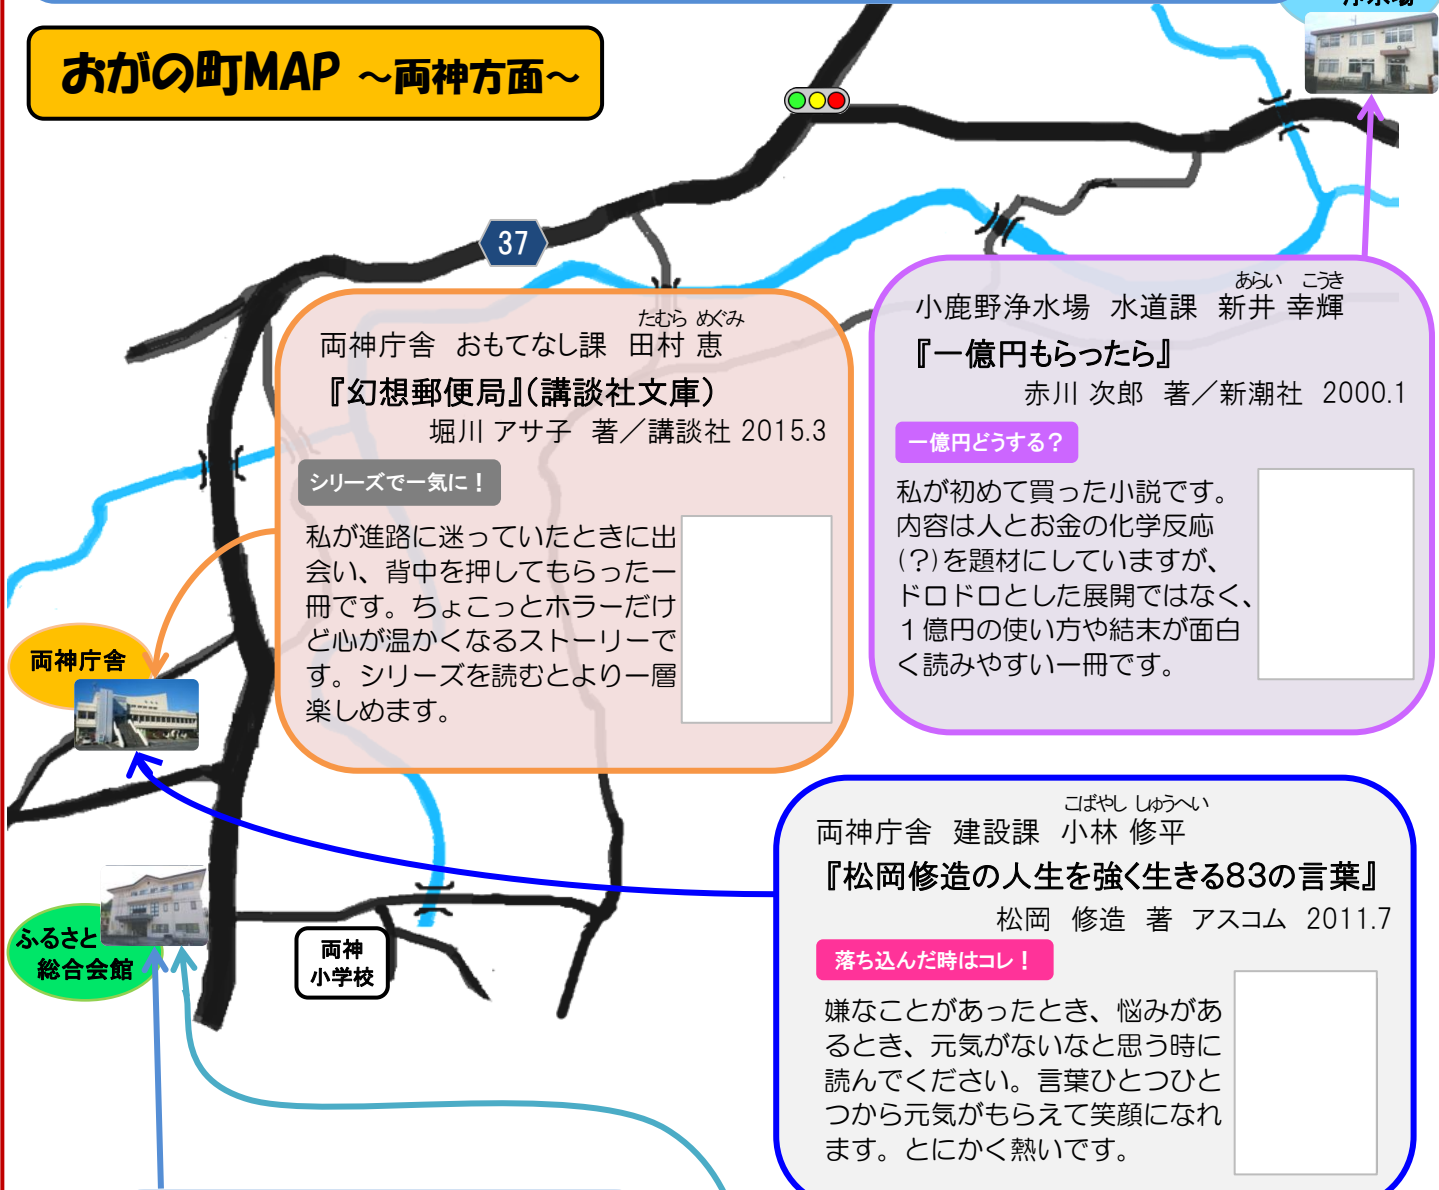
おがの町MAP ～両神方面～

37

両神庁舎　おもてなし課　田村 恵（たむら めぐみ）
『幻想郵便局』(講談社文庫)
堀川 アサ子　著／講談社 2015.3
シリーズで一気に！
私が進路に迷っていたときに出会い、背中を押してもらった一冊です。ちょこっとホラーだけど心が温かくなるストーリーです。シリーズを読むとより一層楽しめます。

小鹿野浄水場　水道課　新井 幸輝（あらい こうき）
『一億円もらったら』
赤川 次郎　著／新潮社　2000.1
一億円どうする？
私が初めて買った小説です。内容は人とお金の化学反応(?)を題材にしていますが、ドロドロとした展開ではなく、１億円の使い方や結末が面白く読みやすい一冊です。

両神庁舎

ふるさと総合会館

両神小学校

両神庁舎　建設課　小林 修平（こばやし しゅうへい）
『松岡修造の人生を強く生きる83の言葉』
松岡　修造　著　アスコム　2011.7
落ち込んだ時はコレ！
嫌なことがあったとき、悩みがあるとき、元気がないなと思う時に読んでください。言葉ひとつひとつから元気がもらえて笑顔になれます。とにかく熱いです。